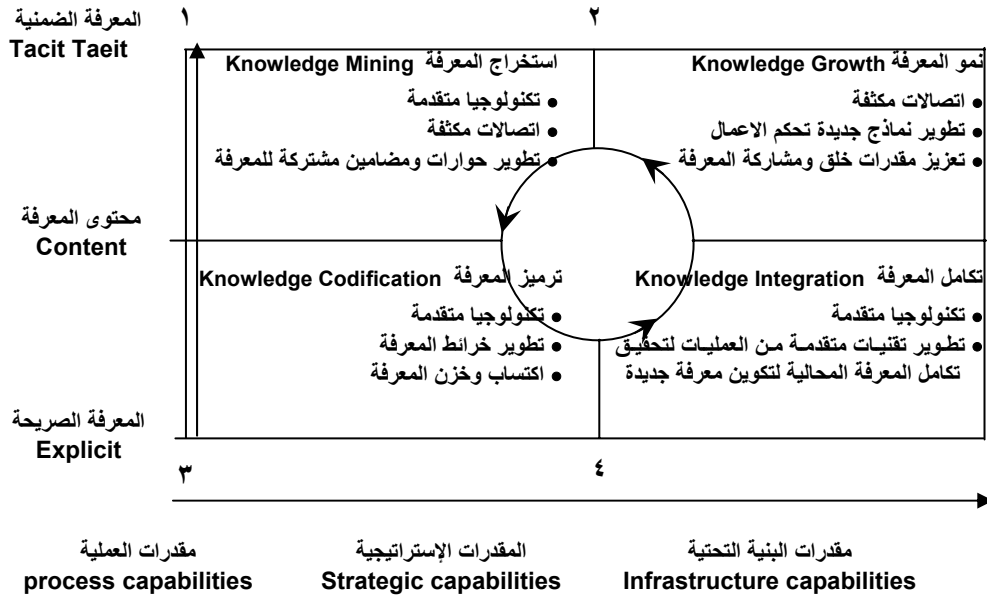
المعرفة الضمنية
Tacit Taeit

١

٢

استخراج المعرفة Knowledge Mining
• تكنولوجيا متقدمة
• اتصالات مكثفة
• تطوير حوارات ومضامين مشتركة للمعرفة

نمو المعرفة Knowledge Growth
• اتصالات مكثفة
• تطوير نماذج جديدة تحكم الاعمال
• تعزيز مقدرات خلق ومشاركة المعرفة

محتوى المعرفة
Content

ترميز المعرفة Knowledge Codification
• تكنولوجيا متقدمة
• تطوير خرائط المعرفة
• اكتساب وخزن المعرفة

تكامل المعرفة Knowledge Integration
• تكنولوجيا متقدمة
• تطوير تقنيات متقدمة من العمليات لتحقيق تكامل المعرفة المحالية لتكوين معرفة جديدة

المعرفة الصريحة
Explicit

٣

٤

مقدرات العملية
process capabilities

المقدرات الإستراتيجية
Strategic capabilities

مقدرات البنية التحتية
Infrastructure capabilities